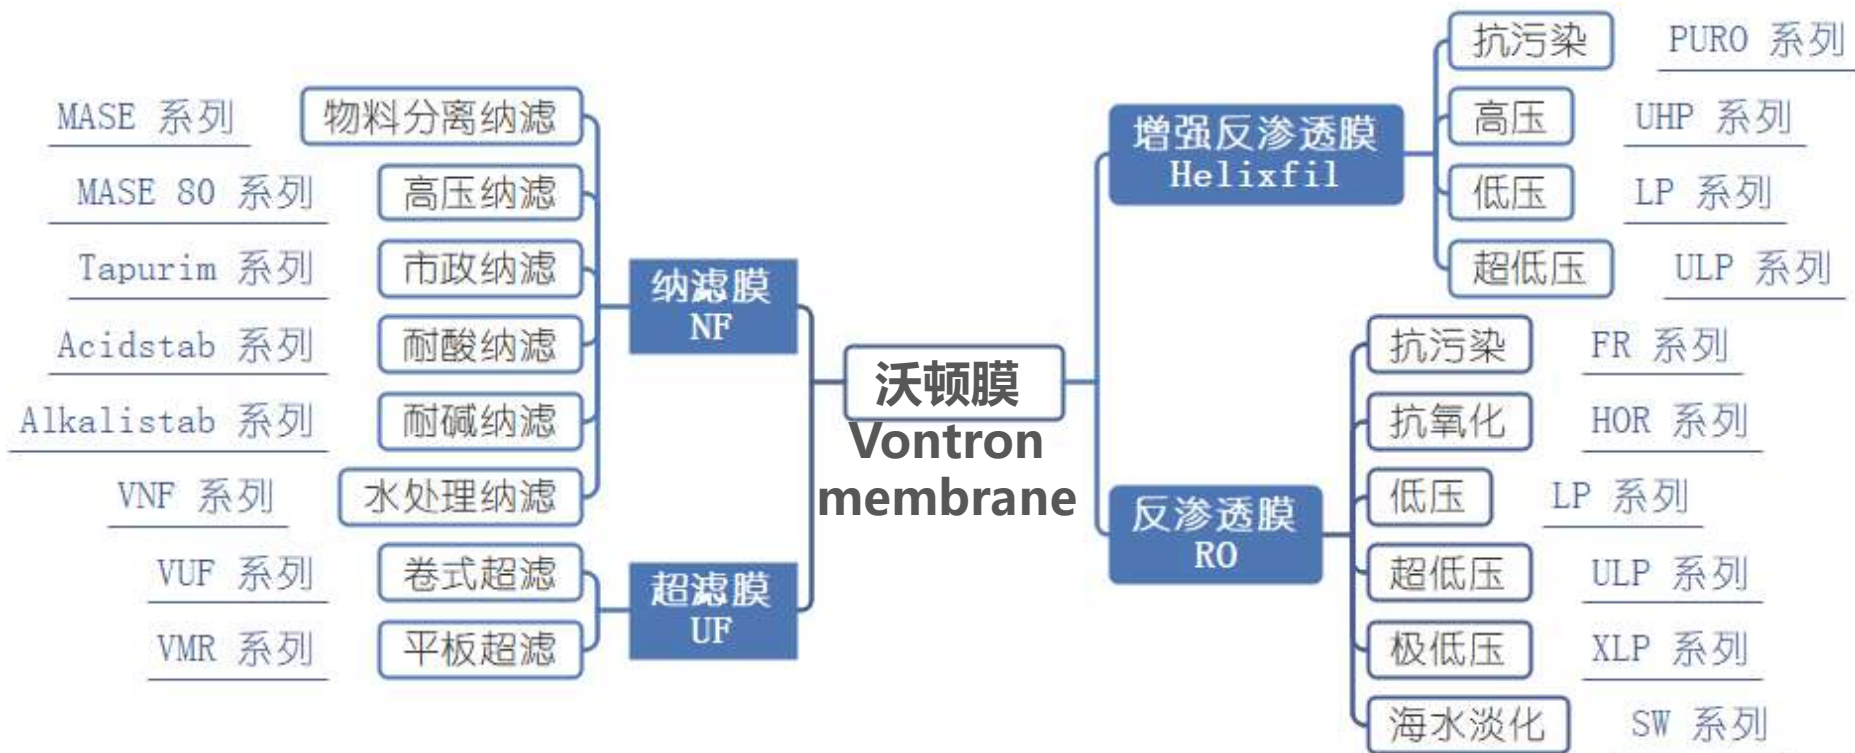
沃顿膜
Vontron membrane

纳滤膜
NF

物料分离纳滤 MASE 系列
高压纳滤 MASE 80 系列
市政纳滤 Tapurim 系列
耐酸纳滤 Acidstab 系列
耐碱纳滤 Alkalistab 系列
水处理纳滤 VNF 系列

超滤膜
UF

卷式超滤 VUF 系列
平板超滤 VMR 系列

增强反渗透膜
Helixfil

抗污染 PURO 系列
高压 UHP 系列
低压 LP 系列
超低压 ULP 系列

反渗透膜
RO

抗污染 FR 系列
抗氧化 HOR 系列
低压 LP 系列
超低压 ULP 系列
极低压 XLP 系列
海水淡化 SW 系列